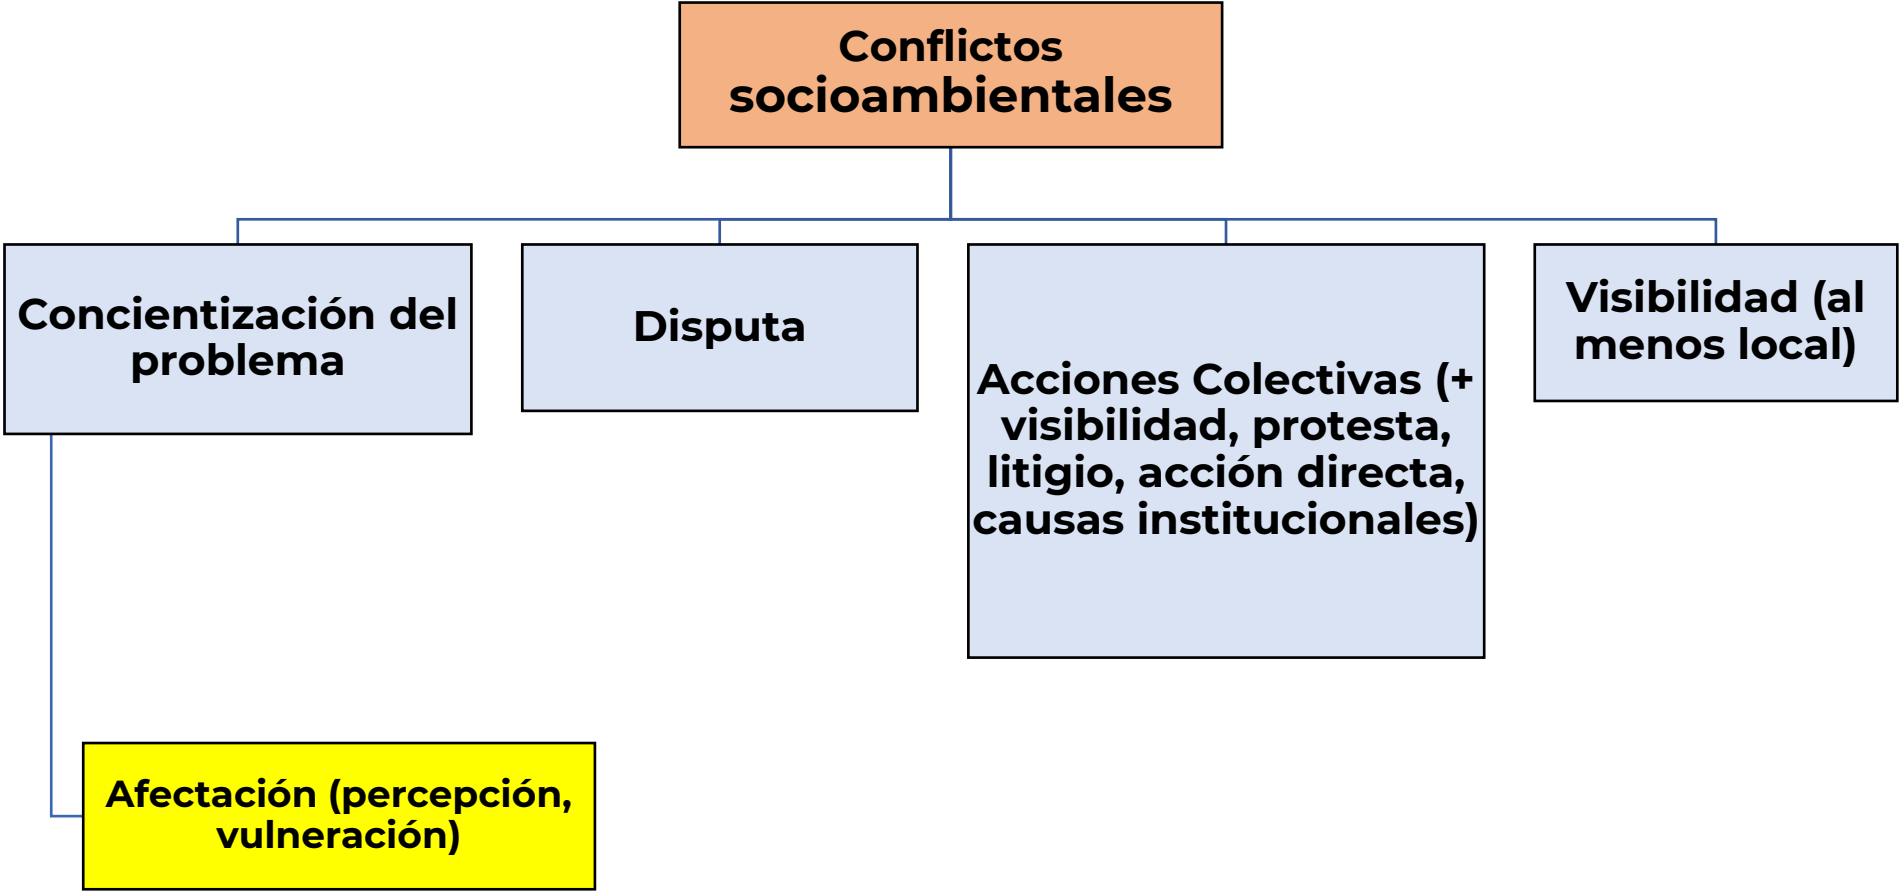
Conflictos socioambientales

Concientización del problema

Disputa

Acciones Colectivas (+ visibilidad, protesta, litigio, acción directa, causas institucionales)

Visibilidad (al menos local)

Afectación (percepción, vulneración)